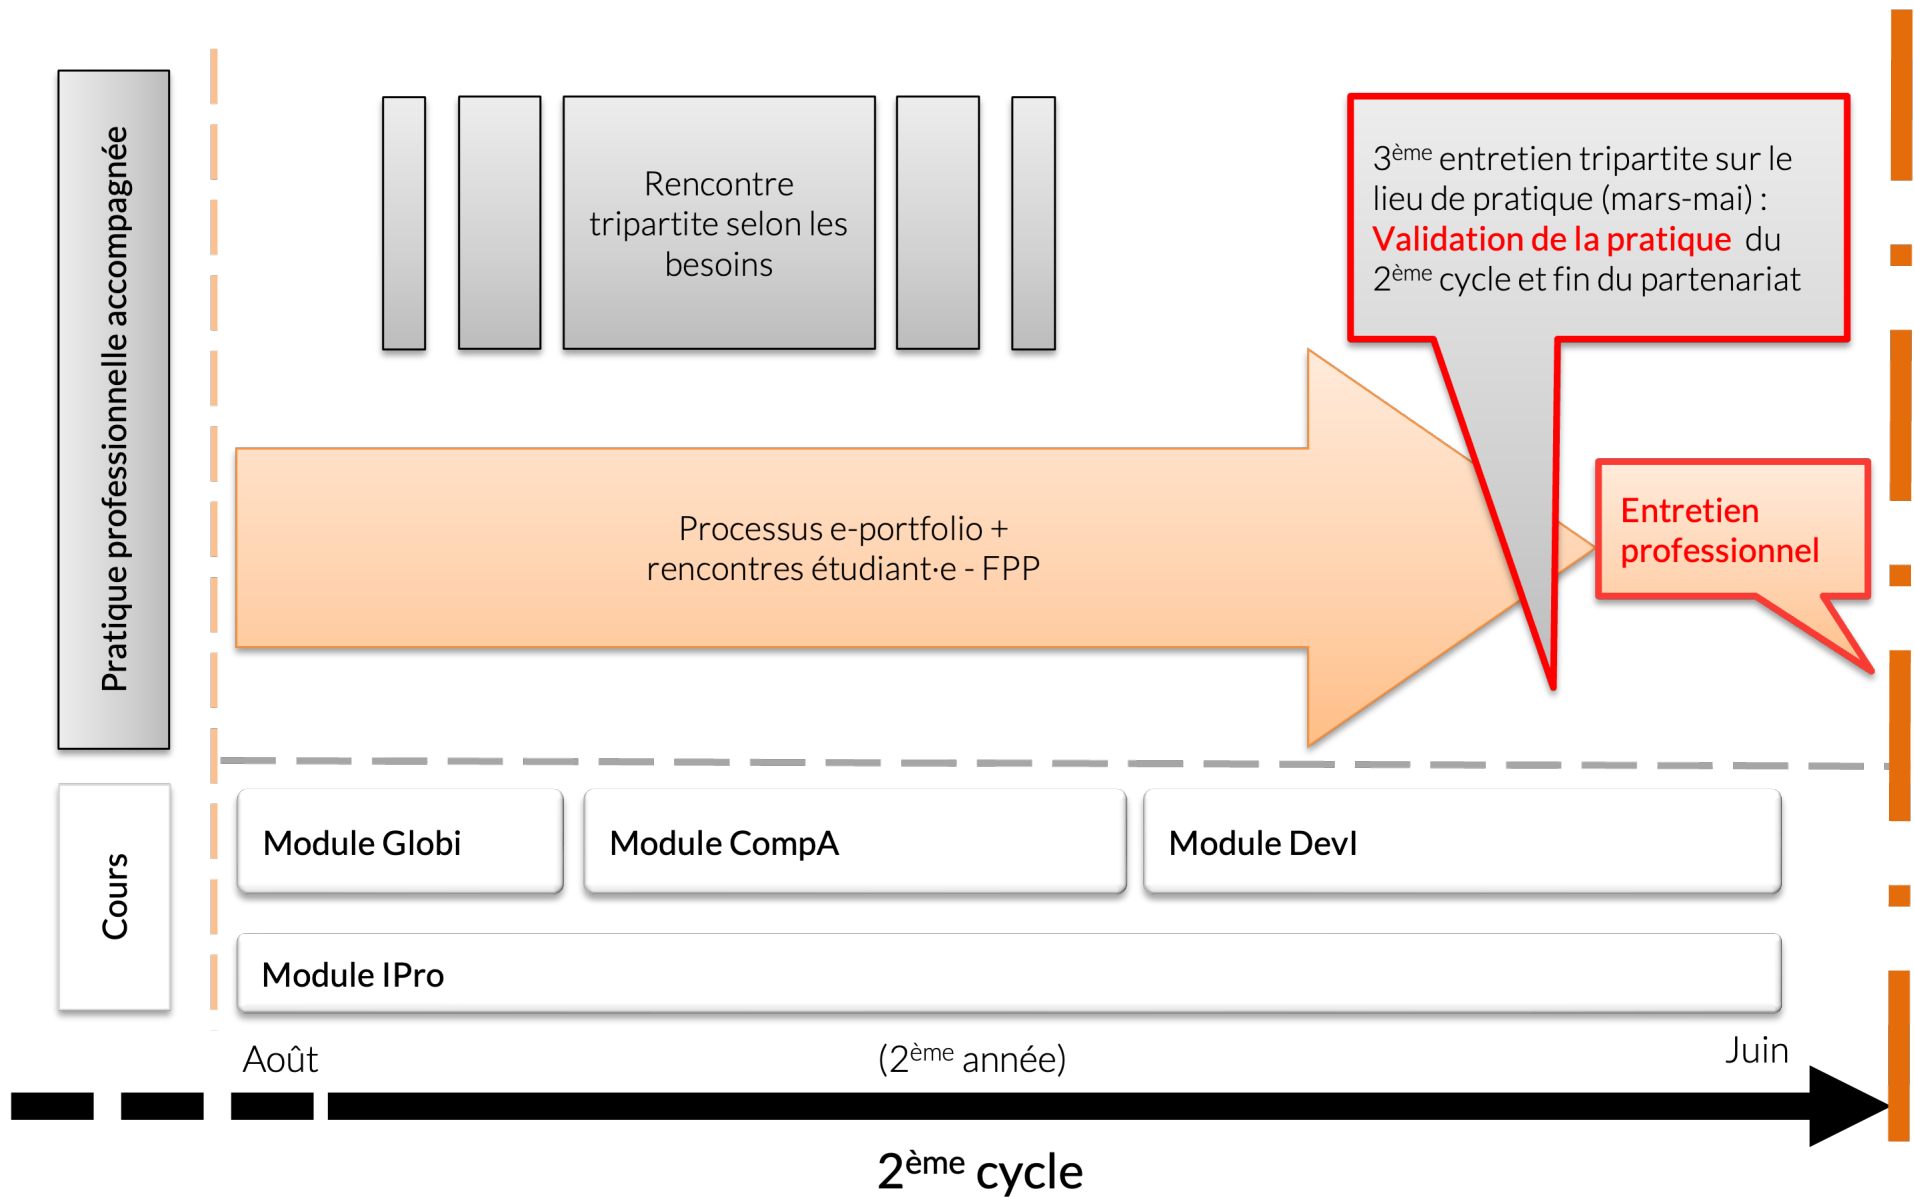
Pratique professionnelle accompagnée

Rencontre tripartite selon les besoins

$3^{ème}$ entretien tripartite sur le lieu de pratique (mars-mai) : Validation de la pratique du $2^{ème}$ cycle et fin du partenariat

Processus e-portfolio + rencontres étudiant·e - FPP

Entretien professionnel

Cours

Module Globi

Module CompA

Module DevI

Module IPro

Août

($2^{ème}$ année)

Juin

$2^{ème}$ cycle